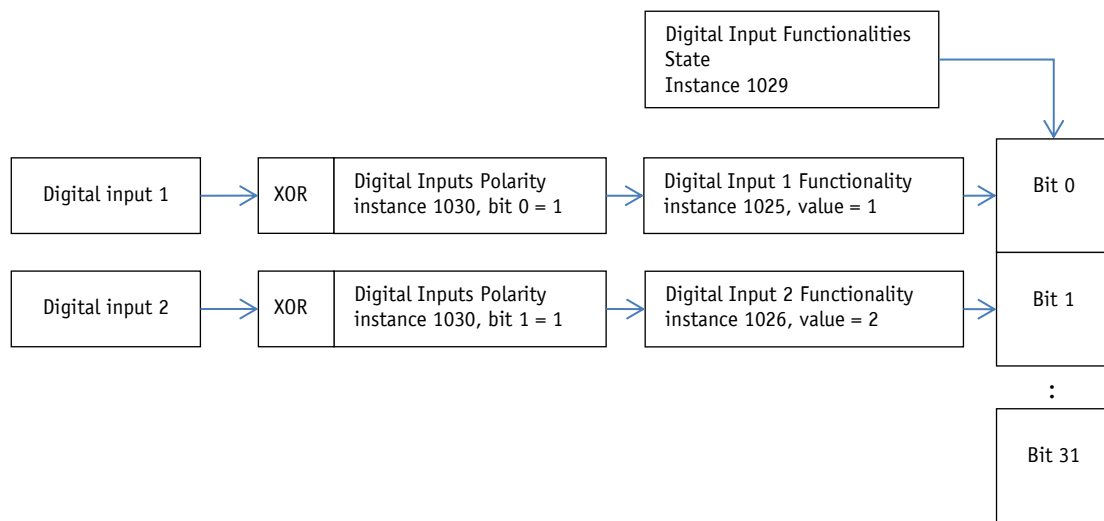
Digital Input Functionalities State
Instance 1029

Digital input 1

XOR

Digital Inputs Polarity instance 1030, bit 0 = 1

Digital Input 1 Functionality instance 1025, value = 1

Bit 0

Digital input 2

XOR

Digital Inputs Polarity instance 1030, bit 1 = 1

Digital Input 2 Functionality instance 1026, value = 2

Bit 1

:

Bit 31